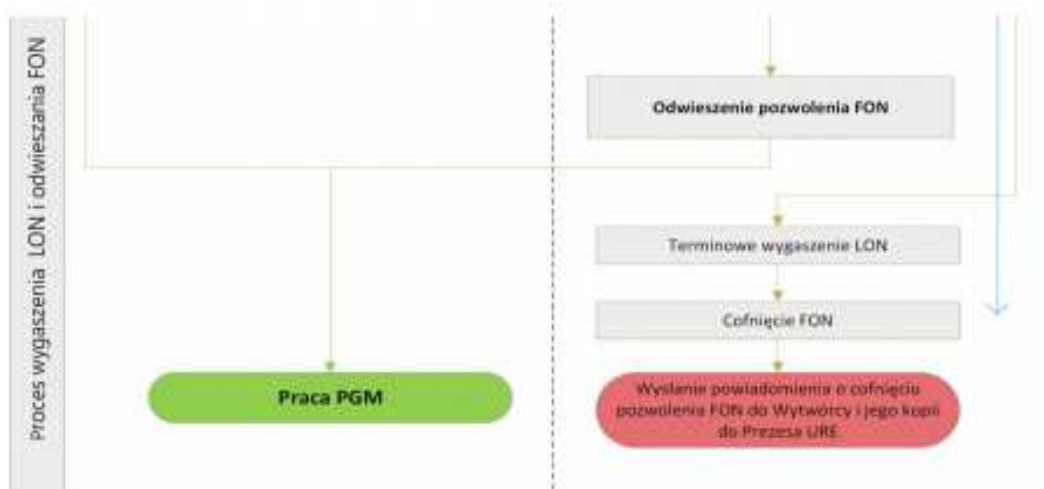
Proces wygaszenia LON i odwieszania FON

Odwieszenie pozwolenia FON

Terminowe wygaszenie LON

Cofnięcie FON

Praca PGM

Wysłanie powiadomienia o cofnięciu pozwolenia FON do Wytwórcy i jego kopii do Prezesa URE